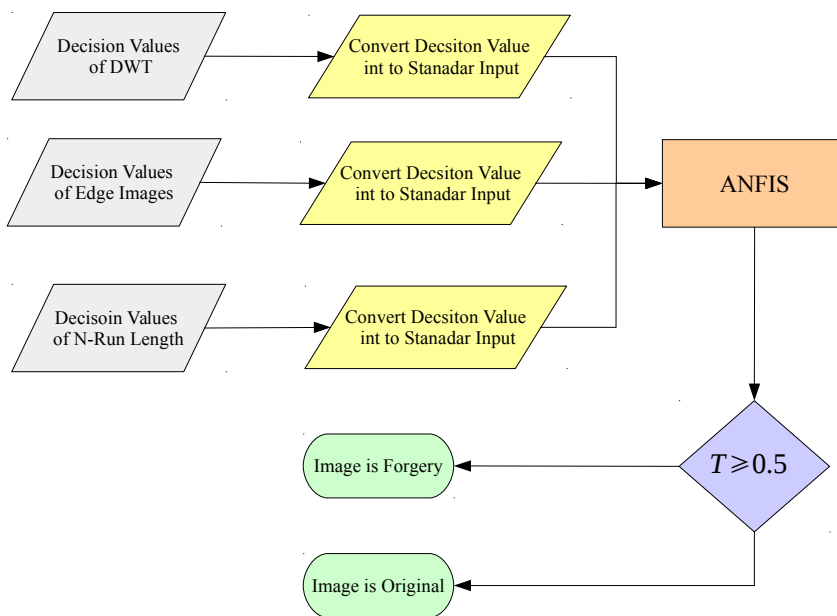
Decision Values of DWT

Convert Decsiton Value int to Stanadar Input

Decision Values of Edge Images

Convert Decsiton Value int to Stanadar Input

ANFIS

Decisoin Values of N-Run Length

Convert Decsiton Value int to Stanadar Input

Image is Forgery

$T \geqslant 0.5$

Image is Original